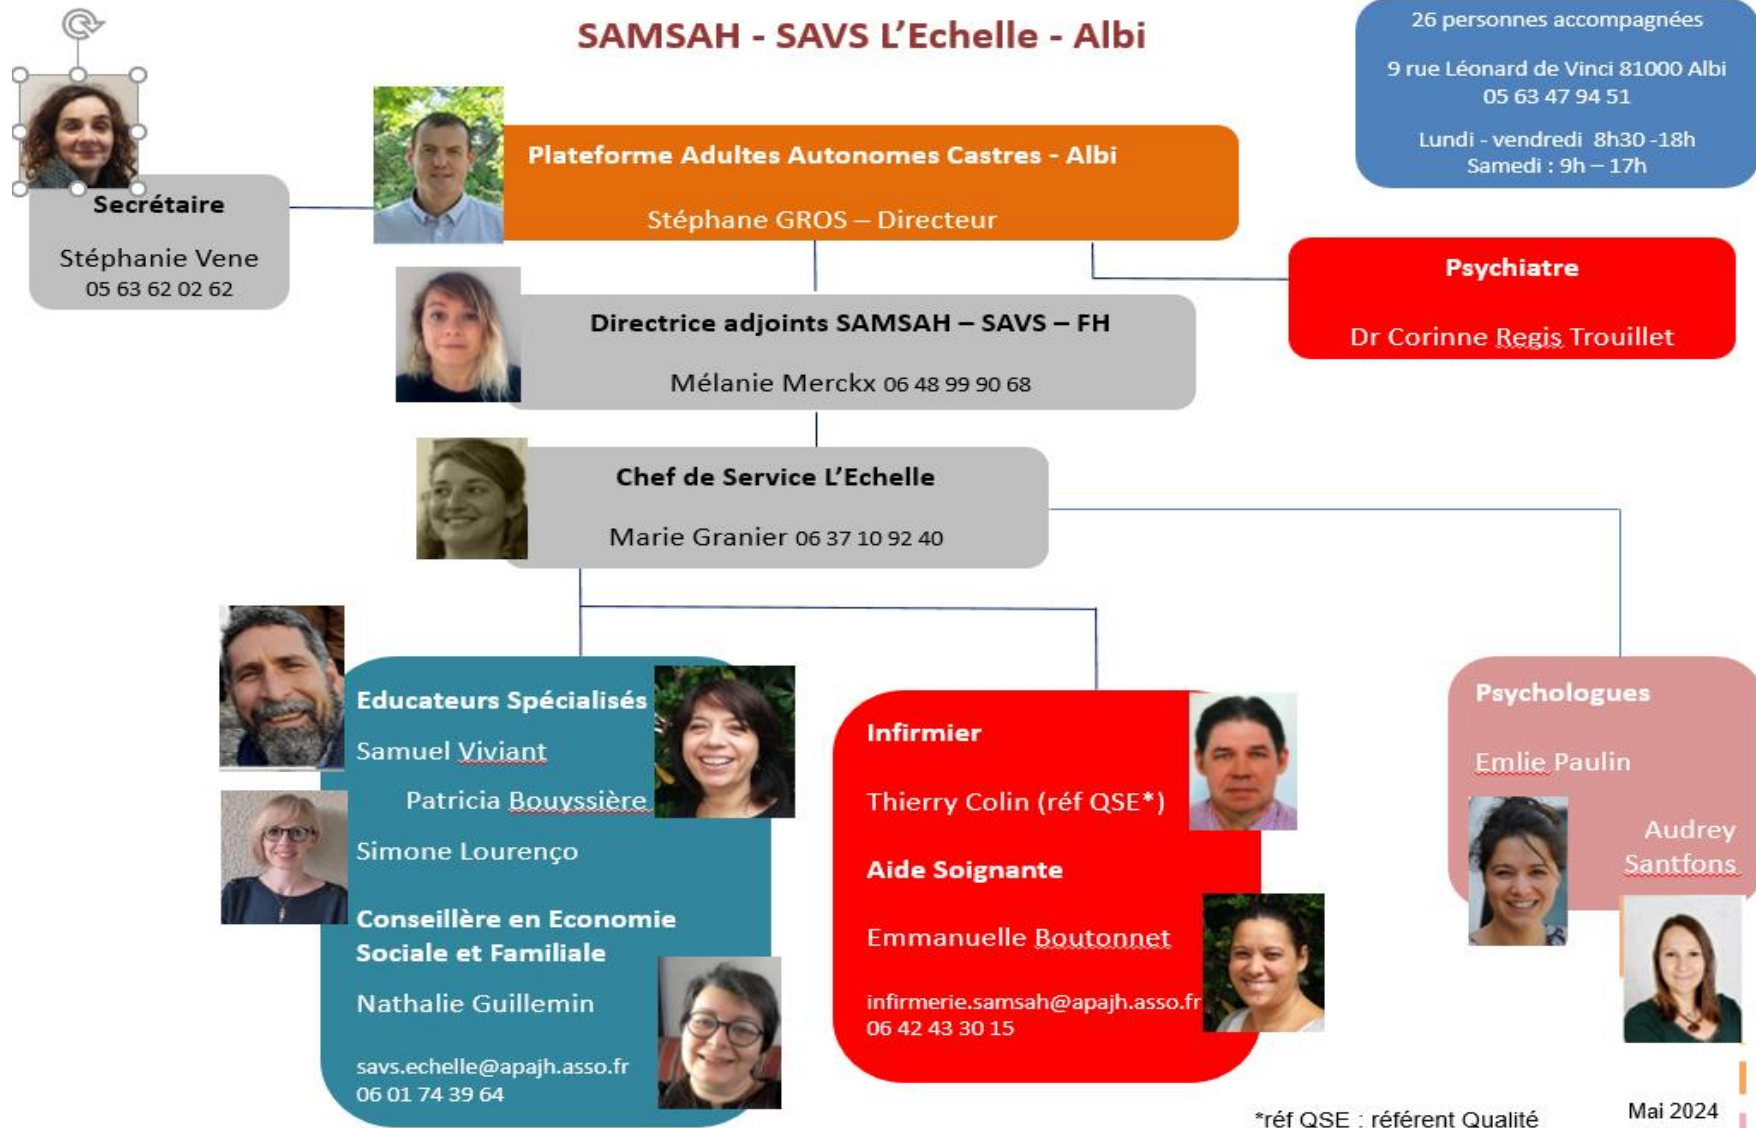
SAMSAH - SAVS L'Echelle - Albi

26 personnes accompagnées

9 rue Léonard de Vinci 81000 Albi
05 63 47 94 51

Lundi - vendredi 8h30 -18h
Samedi : 9h – 17h

Secrétaire

Stéphanie Vene
05 63 62 02 62

Plateforme Adultes Autonomes Castres - Albi

Stéphane GROS – Directeur

Psychiatre

Dr Corinne Regis Trouillet

Directrice adjoints SAMSAH – SAVS – FH

Mélanie Merckx 06 48 99 90 68

Chef de Service L'Echelle

Marie Granier 06 37 10 92 40

Educateurs Spécialisés

Samuel Viviant

Patricia Bouyssière

Simone Lourenço

Conseillère en Economie Sociale et Familiale

Nathalie Guillemin

savs.echelle@apajh.asso.fr
06 01 74 39 64

Infirmier

Thierry Colin (réf QSE*)

Aide Soignante

Emmanuelle Boutonnet

infirmerie.samsah@apajh.asso.fr
06 42 43 30 15

Psychologues

Emlie Paulin

Audrey Santfons

*réf QSE : référent Qualité

Mai 2024